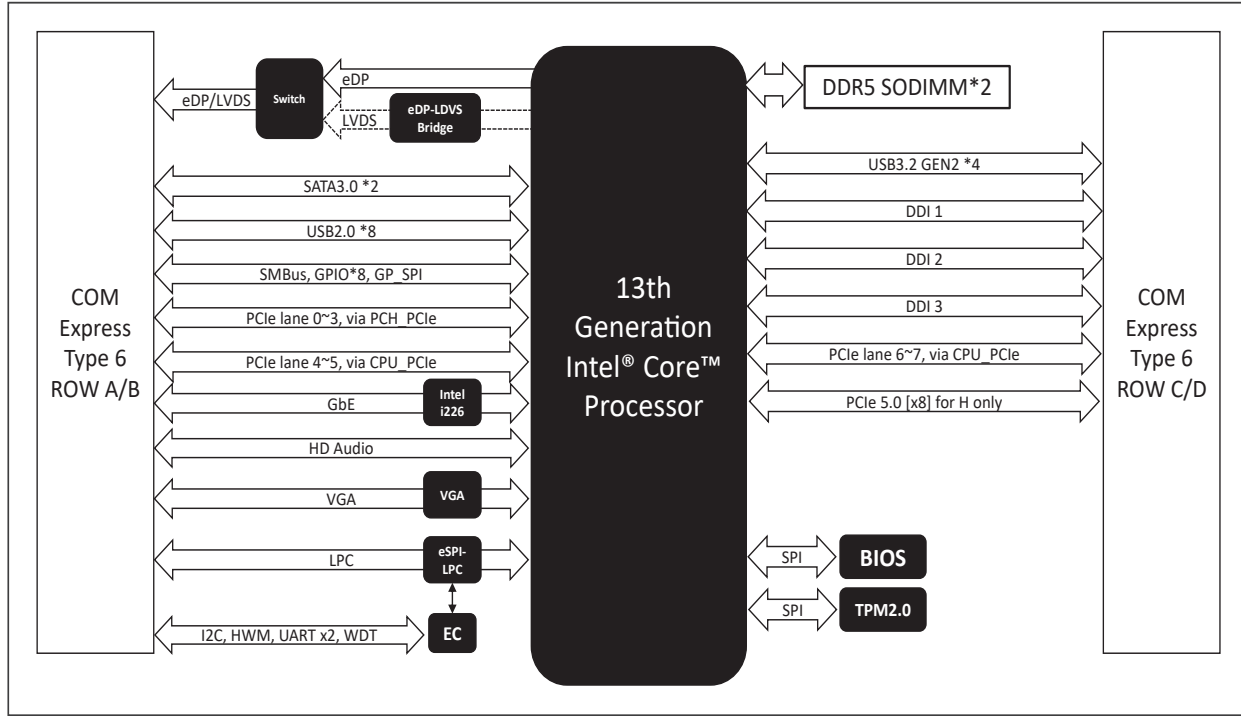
Switch

eDP

eDP/LVDS

eDP-LDVS Bridge

LVDS

DDR5 SODIMM*2

SATA3.0 *2

USB2.0 *8

SMBus, GPIO*8, GP_SPI

PCIe lane 0~3, via PCH_PCIe

PCIe lane 4~5, via CPU_PCIe

GbE

Intel i226

HD Audio

VGA

VGA

LPC

eSPI-LPC

I2C, HWM, UART x2, WDT

EC

COM Express Type 6 ROW A/B

13th Generation Intel® Core™ Processor

USB3.2 GEN2 *4

DDI 1

DDI 2

DDI 3

PCIe lane 6~7, via CPU_PCIe

PCIe 5.0 [x8] for H only

SPI

BIOS

SPI

TPM2.0

COM Express Type 6 ROW C/D